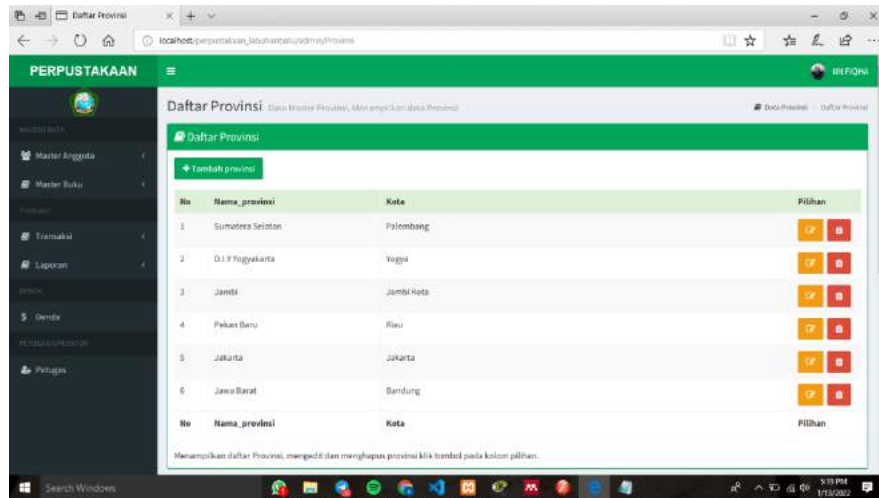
Daftar Provinsi

localhost/perpustakaan_labuhanbatu/admin/Provinsi

PERPUSTAKAAN

IIN FIQRA

MASTER DATA

Master Anggota

Master Buku

TRANSAKSI

Transaksi

Laporan

DENDA

Denda

PETUGAS/OPERATOR

Petugas

Daftar Provinsi Data Master Provinsi, Menampilkan data Provinsi

Data Provinsi > Daftar Provinsi

Daftar Provinsi

+ Tambah provinsi

| No | Nama_provinsi | Kota | Pilihan |
|---|---|---|---|
| 1 | Sumatera Selatan | Palembang | |
| 2 | D.I.Y Yogyakarta | Yogya | |
| 3 | Jambi | Jambi Kota | |
| 4 | Pekan Baru | Riau | |
| 5 | Jakarta | Jakarta | |
| 6 | Jawa Barat | Bandung | |
| No | Nama_provinsi | Kota | Pilihan |

Menampilkan daftar Provinsi, mengedit dan menghapus provinsi klik tombol pada kolom pilihan.

Search Windows

5:19 PM
1/13/2022